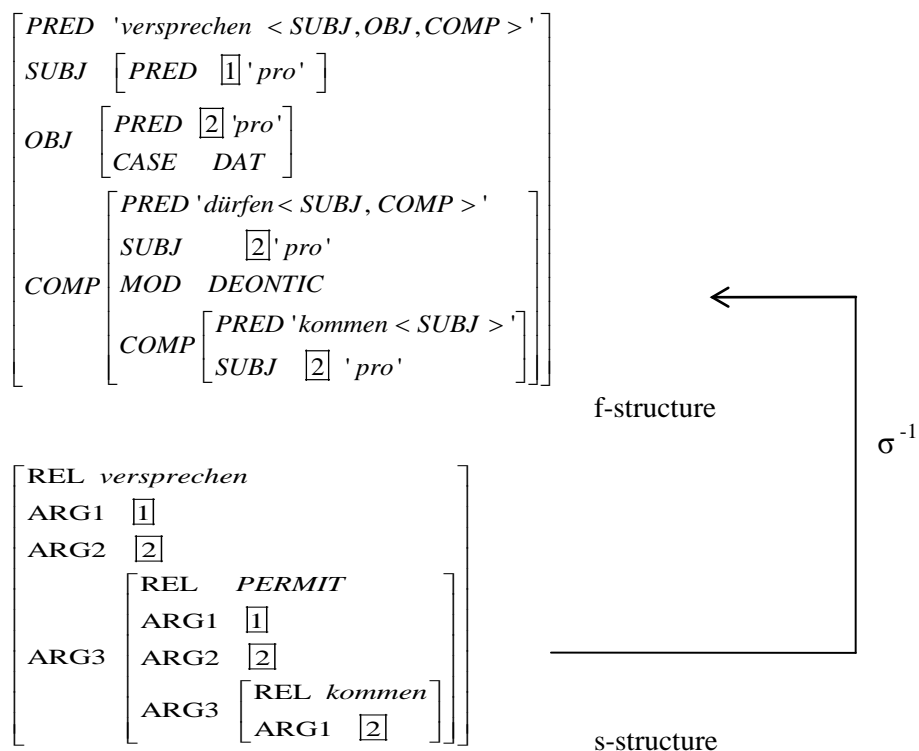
PRED 'versprechen < SUBJ, OBJ, COMP >'
SUBJ [PRED 1 'pro']
OBJ [PRED 2 'pro' CASE DAT]
COMP [PRED 'dürfen < SUBJ, COMP >' SUBJ 2 'pro' MOD DEONTIC COMP [PRED 'kommen < SUBJ >' SUBJ 2 'pro']]

f-structure

$\sigma^{-1}$

REL versprechen
ARG1 1
ARG2 2
ARG3 [REL PERMIT ARG1 1 ARG2 2 ARG3 [REL kommen ARG1 2]]

s-structure